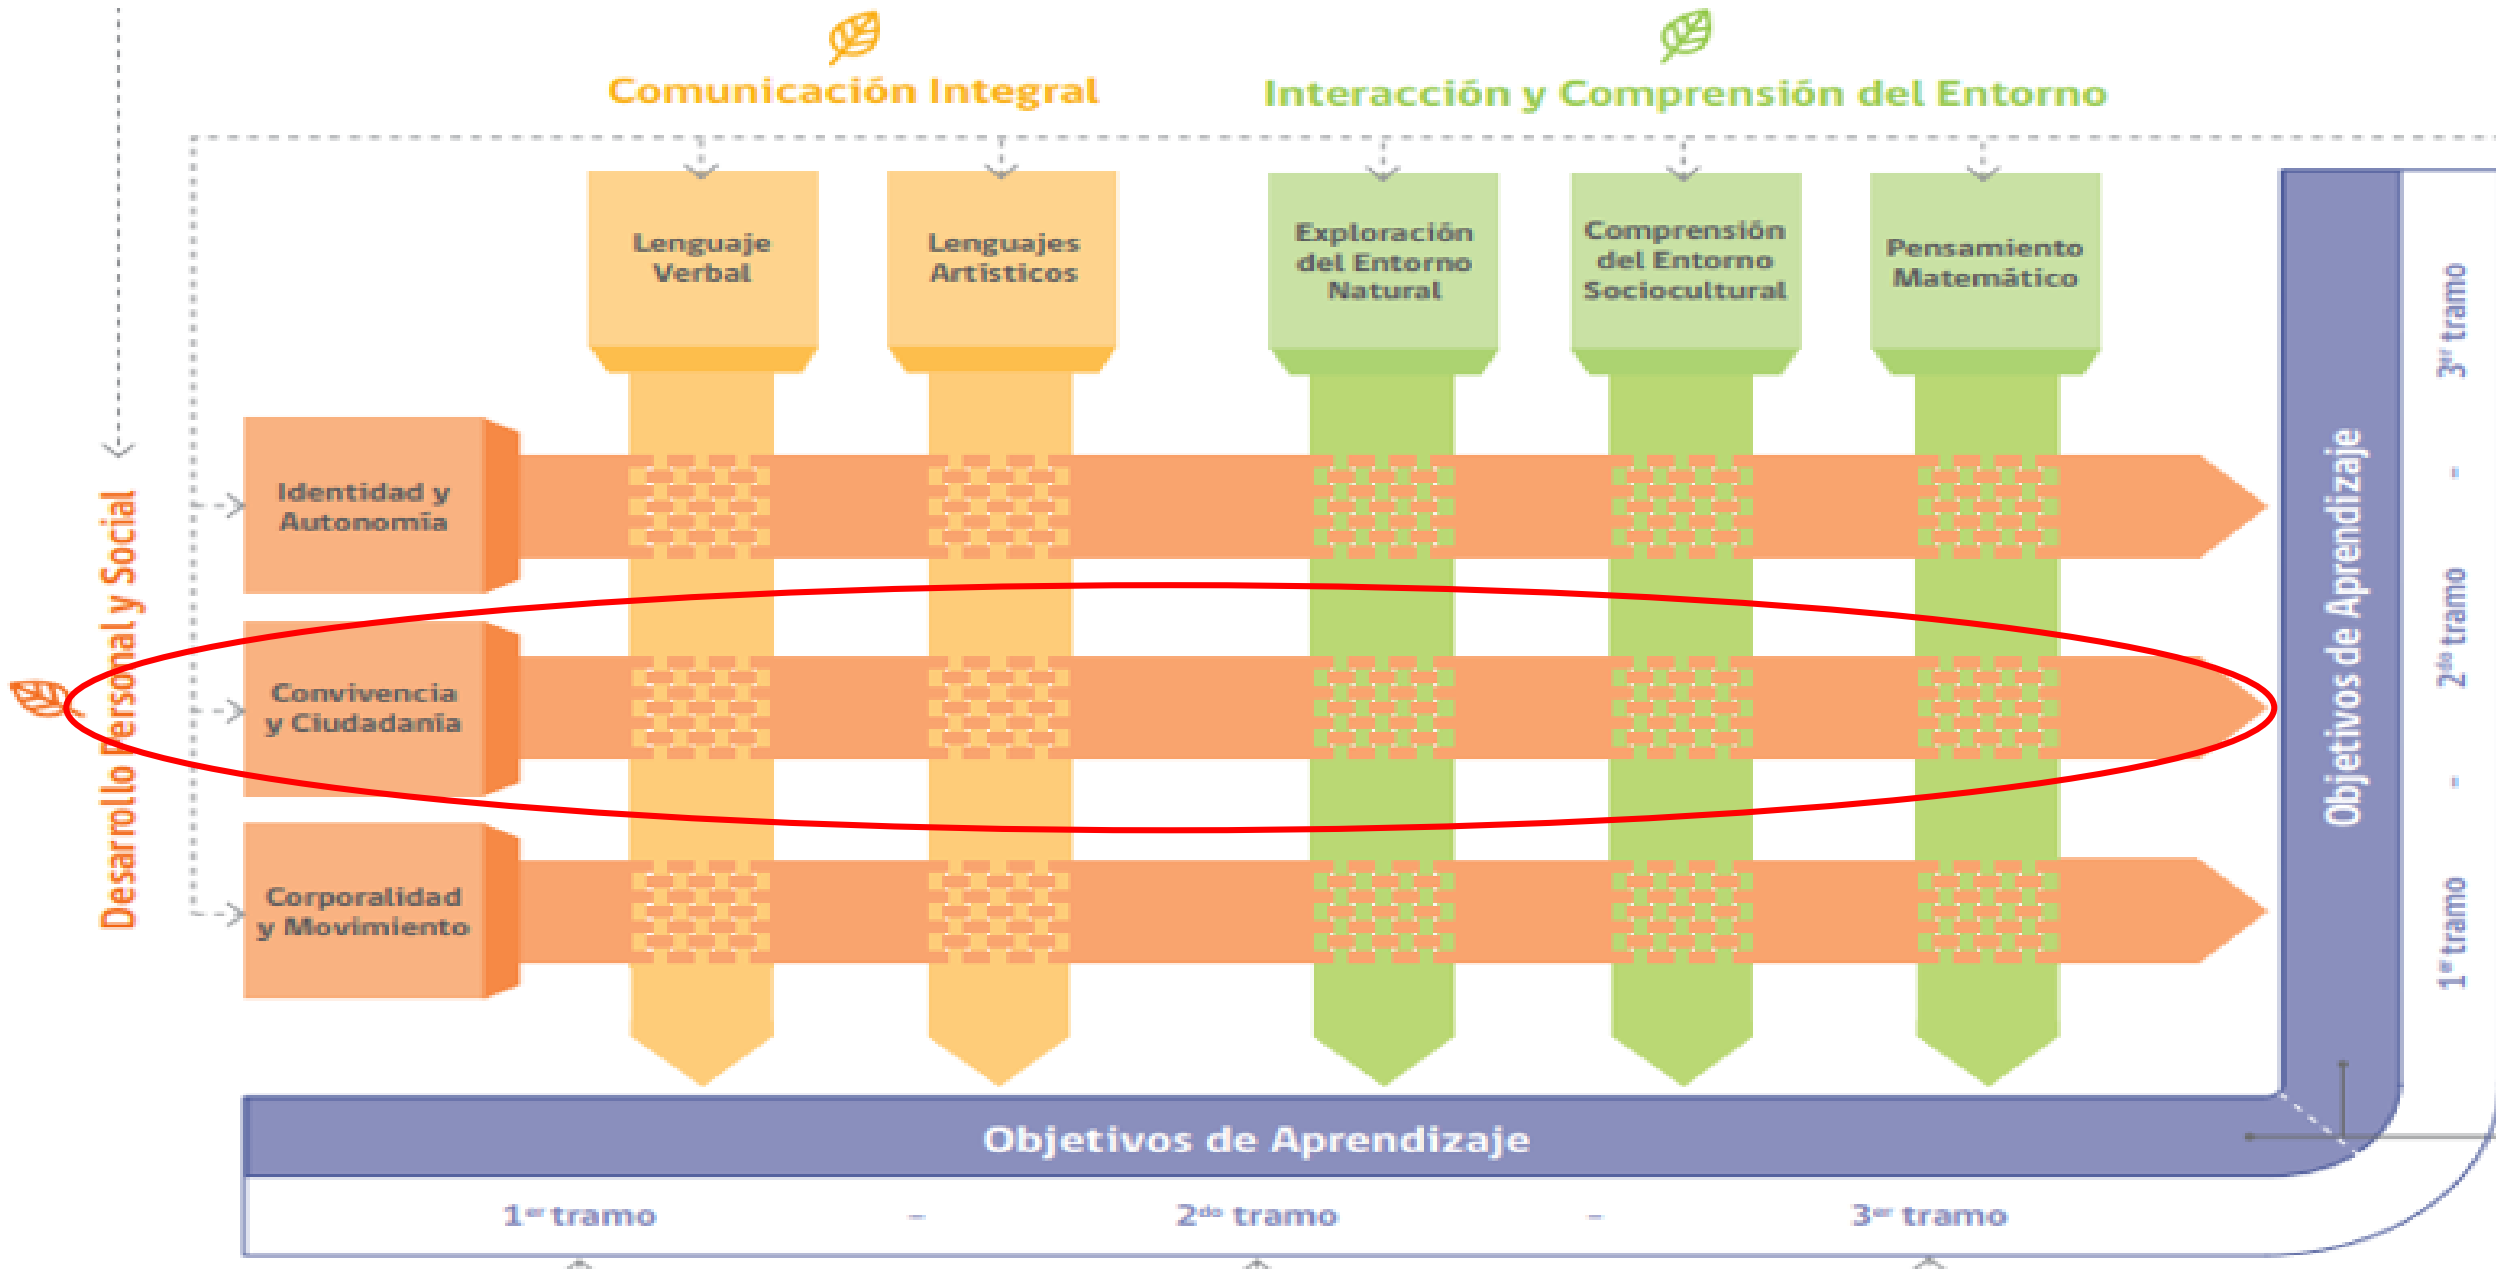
Comunicación Integral

Interacción y Comprensión del Entorno

Lenguaje Verbal

Lenguajes Artísticos

Exploración del Entorno Natural

Comprensión del Entorno Sociocultural

Pensamiento Matemático

Desarrollo Personal y Social

Identidad y Autonomía

Convivencia y Ciudadanía

Corporalidad y Movimiento

Objetivos de Aprendizaje

3$^{er}$ tramo - 2$^{do}$ tramo - 1$^{er}$ tramo

Objetivos de Aprendizaje

1$^{er}$ tramo - 2$^{do}$ tramo - 3$^{er}$ tramo